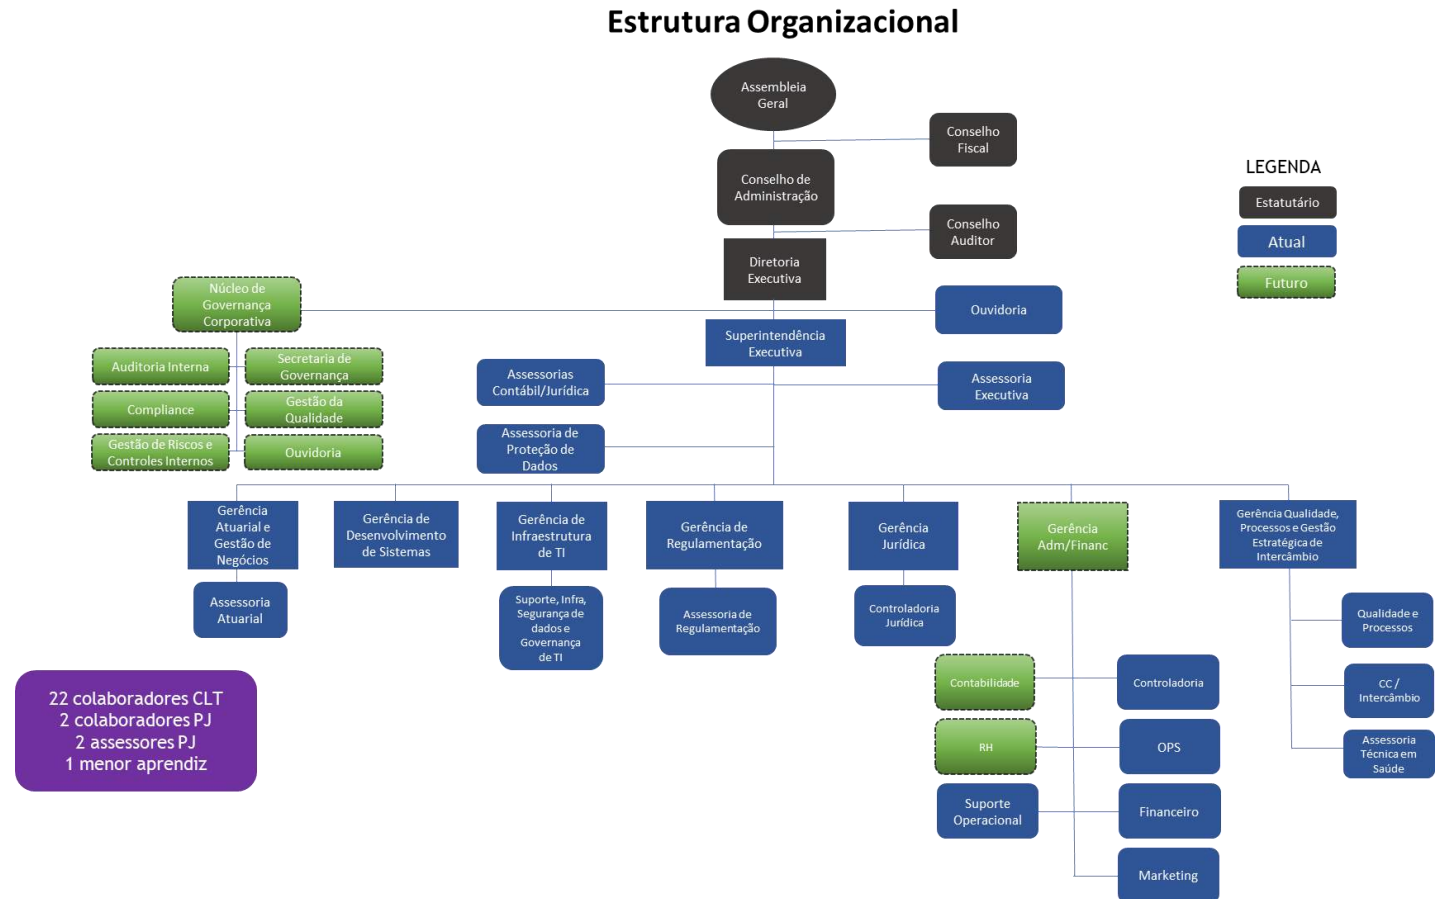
Estrutura Organizacional

Assembleia Geral

Conselho Fiscal

Conselho de Administração

Conselho Auditor

Diretoria Executiva

LEGENDA
Estatutário
Atual
Futuro

Núcleo de Governança Corporativa

Ouvidoria

Superintendência Executiva

Auditoria Interna

Secretaria de Governança

Compliance

Gestão da Qualidade

Gestão de Riscos e Controles Internos

Ouvidoria

Assessorias Contábil/Jurídica

Assessoria Executiva

Assessoria de Proteção de Dados

Gerência Atuarial e Gestão de Negócios

Gerência de Desenvolvimento de Sistemas

Gerência de Infraestrutura de TI

Gerência de Regulamentação

Gerência Jurídica

Gerência Adm/Financ

Gerência Qualidade, Processos e Gestão Estratégica de Intercâmbio

Assessoria Atuarial

Suporte, Infra, Segurança de dados e Governança de TI

Assessoria de Regulamentação

Controladoria Jurídica

Qualidade e Processos

CC / Intercâmbio

Assessoria Técnica em Saúde

22 colaboradores CLT
2 colaboradores PJ
2 assessores PJ
1 menor aprendiz

Contabilidade

Controladoria

RH

OPS

Suporte Operacional

Financeiro

Marketing